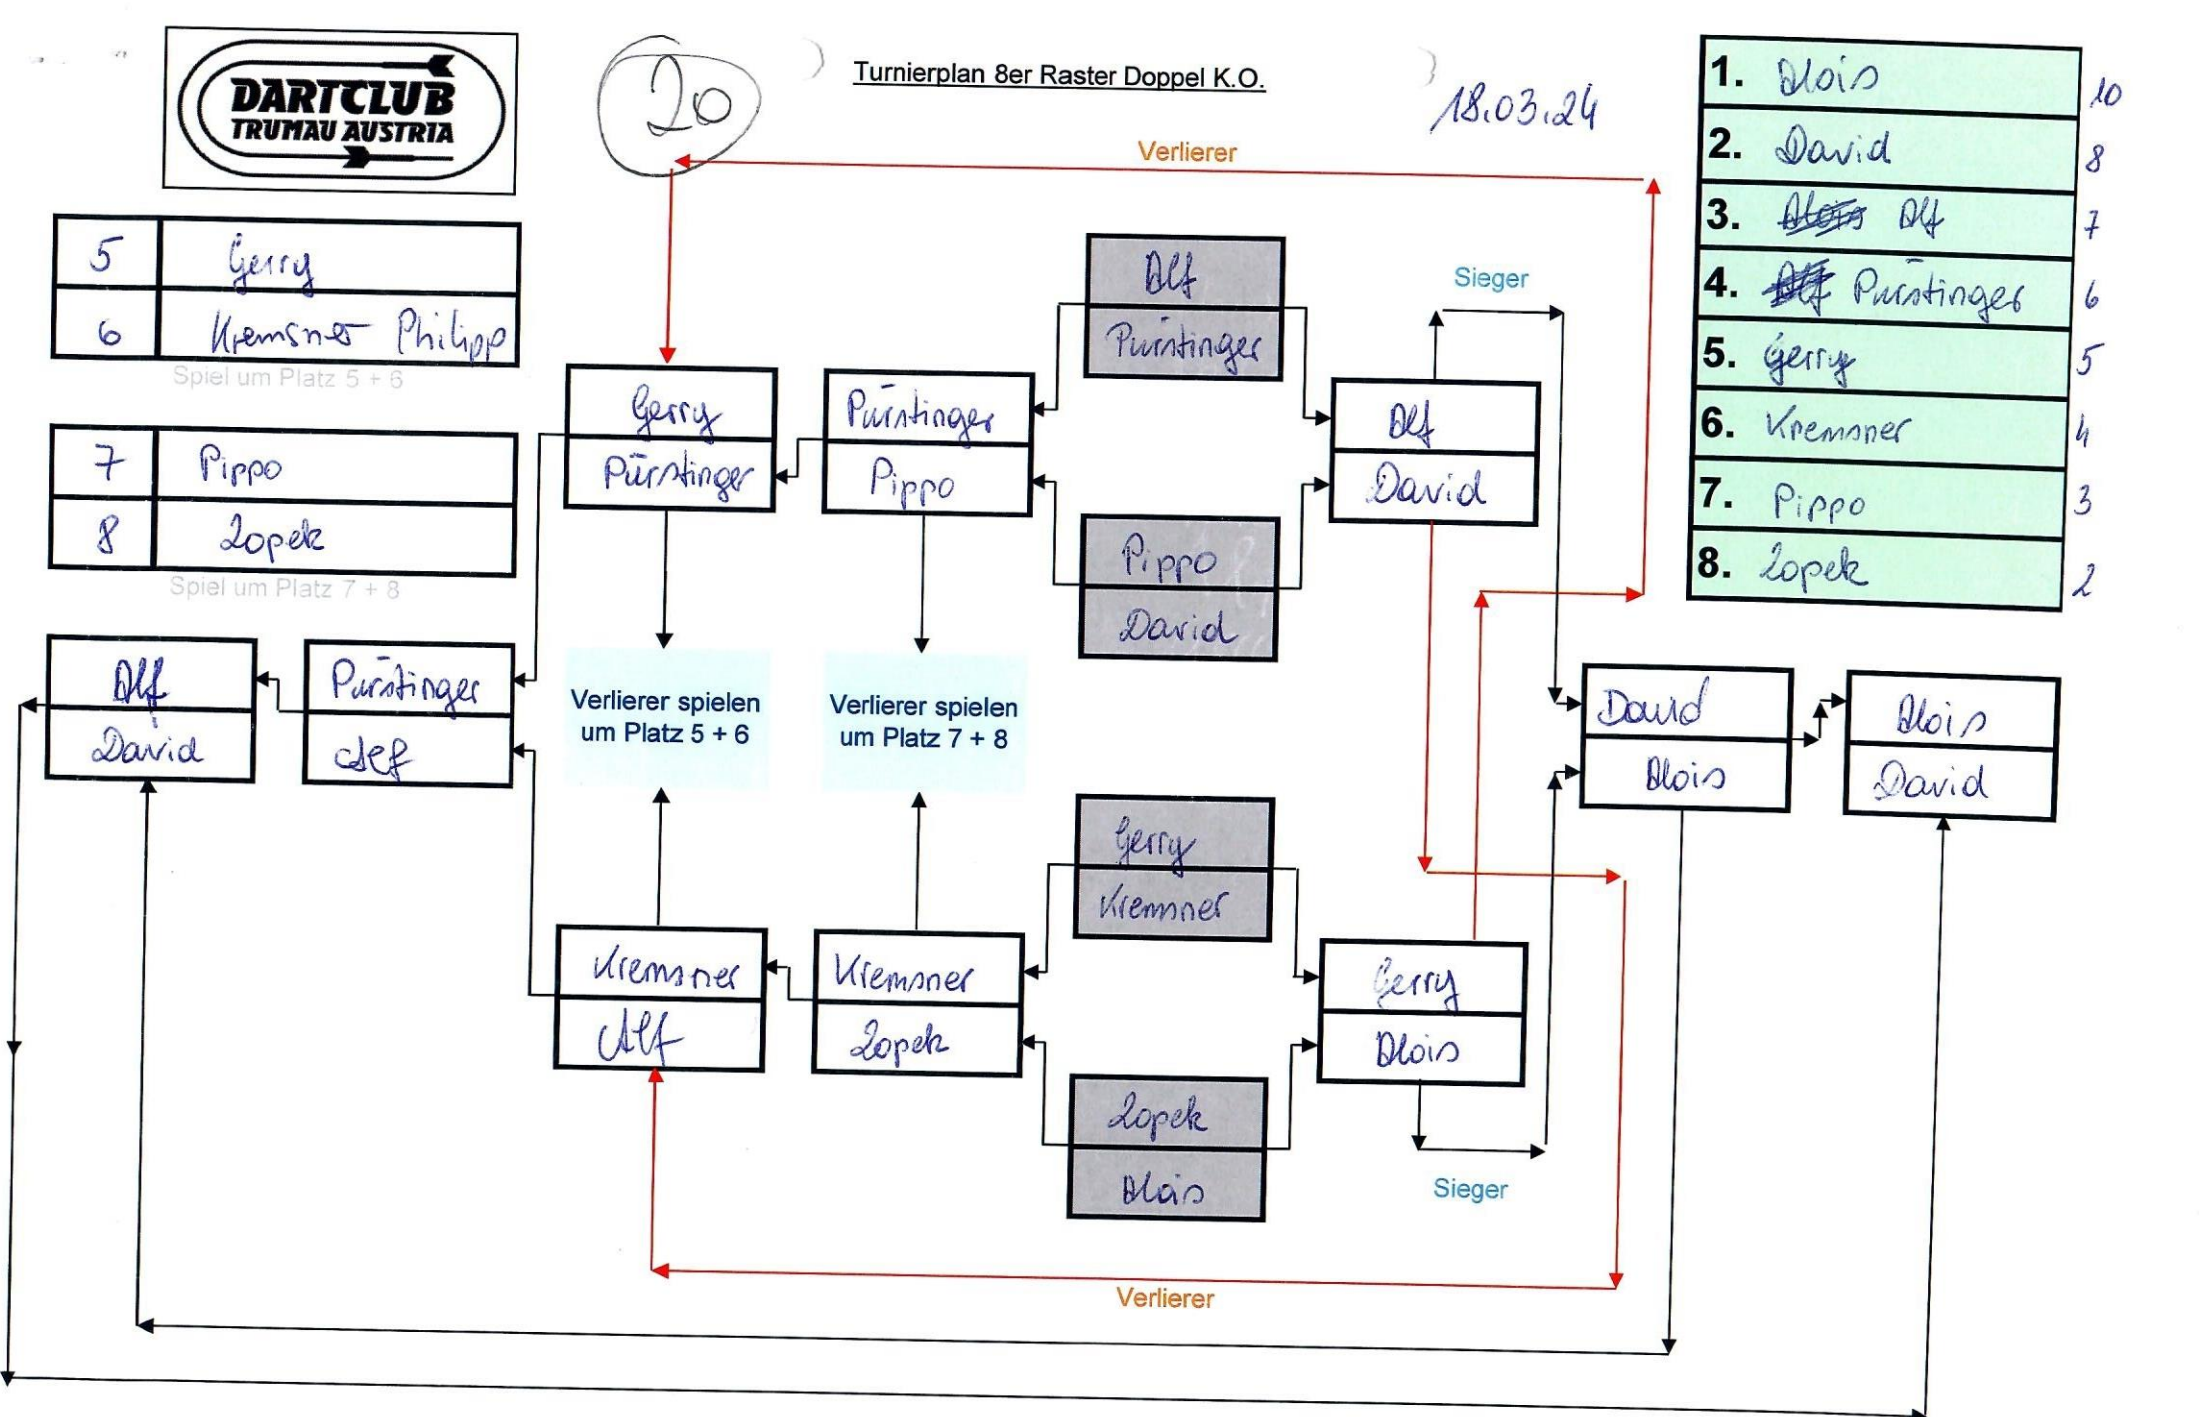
DARTCLUB
TRUMAU AUSTRIA

20

Turnierplan 8er Raster Doppel K.O.

18.03.24

| 1. | Alois | 10 |
|---|---|---|
| 2. | David | 8 |
| 3. | ~~Alois~~ Alf | 7 |
| 4. | ~~Alf~~ Purstinger | 6 |
| 5. | Gerry | 5 |
| 6. | Kremsner | 4 |
| 7. | Pippo | 3 |
| 8. | Lopek | 2 |

| 5 | Gerry |
|---|---|
| 6 | Kremsner Philipp |

Spiel um Platz 5 + 6

| 7 | Pippo |
|---|---|
| 8 | Lopek |

Spiel um Platz 7 + 8

Verlierer

Sieger

Alf
Purstinger

Pippo
David

Alf
David

Gerry
Pürstinger

Purstinger
Pippo

Verlierer spielen um Platz 5 + 6

Verlierer spielen um Platz 7 + 8

Alf
David

Purstinger
Alf

David
Alois

Alois
David

Gerry
Kremsner

Zopek
Alois

Kremsner
Alf

Kremsner
Zopek

Gerry
Alois

Sieger

Verlierer